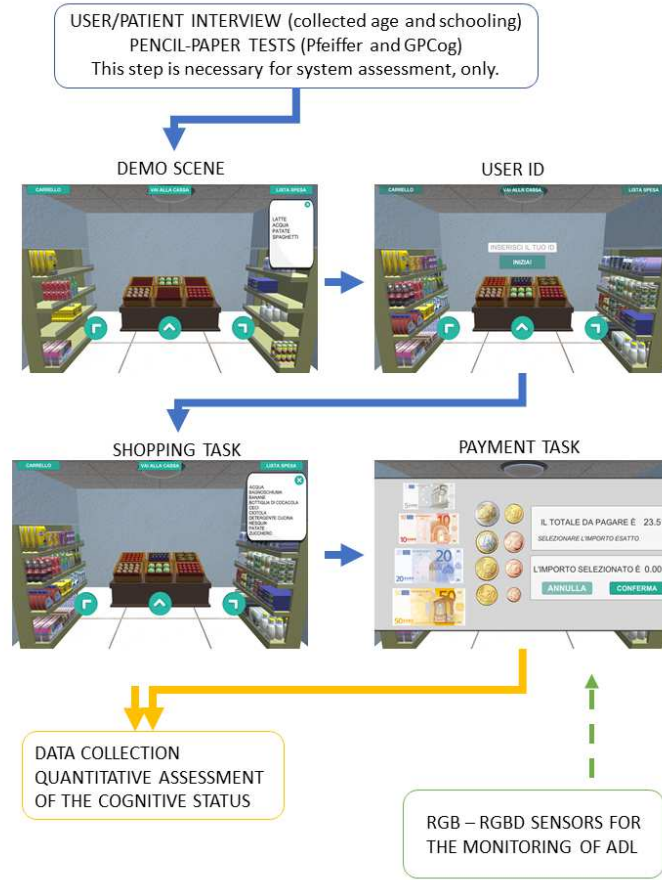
USER/PATIENT INTERVIEW (collected age and schooling)
PENCIL-PAPER TESTS (Pfeiffer and GPCog)
This step is necessary for system assessment, only.

DEMO SCENE

CARRELLO
VAI ALLA CASSA
LISTA SPESA

LATTE
ACQUA
PATATE
SPAGHETTI

USER ID

CARRELLO
VAI ALLA CASSA
LISTA SPESA

INSERISCI IL TUO ID
INIZIA!

SHOPPING TASK

CARRELLO
VAI ALLA CASSA
LISTA SPESA

ACQUA
BAGNOSCHIUMA
BANANE
BOTTIGLIA DI COCACOLA
CECI
CIOTOLA
DETERGENTE CUCINA
NESQUIK
PATATE
ZUCCHERO

PAYMENT TASK

IL TOTALE DA PAGARE È 23.5
SELEZIONARE L'IMPORTO ESATTO

L'IMPORTO SELEZIONATO È 0.00

ANNULLA
CONFERMA

DATA COLLECTION
QUANTITATIVE ASSESSMENT
OF THE COGNITIVE STATUS

RGB – RGBD SENSORS FOR
THE MONITORING OF ADL